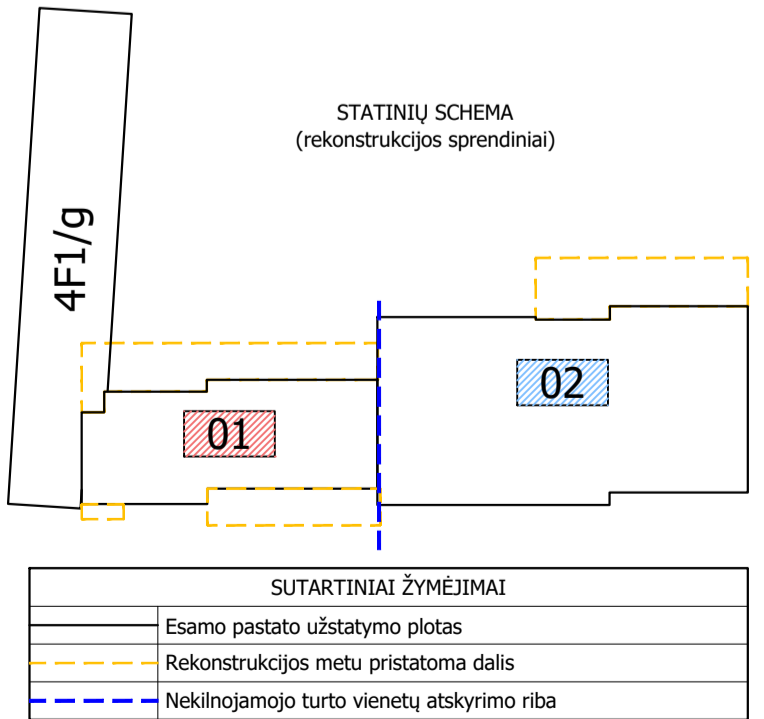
STATINIŲ SCHEMA
(rekonstrukcijos sprendiniai)

4F1/g

01

02

| SUTARTINIAI ŽYMĖJIMAI | |
|---|---|
| | Esamo pastato užstatymo plotas |
| | Rekonstrukcijos metu pristatoma dalis |
| | Nekilnojamojo turto vienetų atskyrimo riba |